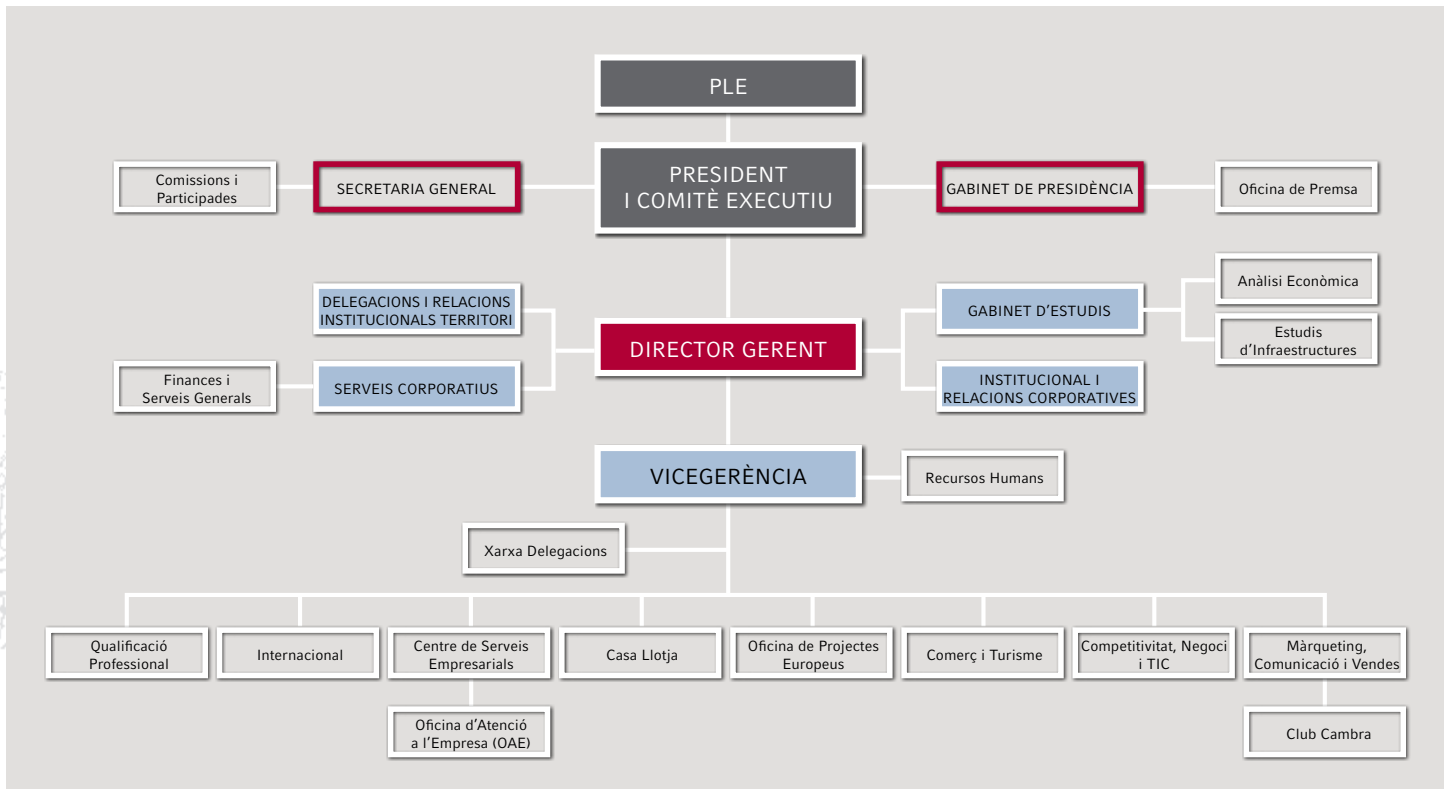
PLE

Comissions i Participades

SECRETARIA GENERAL

PRESIDENT I COMITÈ EXECUTIU

GABINET DE PRESIDÈNCIA

Oficina de Premsa

DELEGACIONS I RELACIONS INSTITUCIONALS TERRITORI

DIRECTOR GERENT

GABINET D'ESTUDIS

Anàlisi Econòmica

Estudis d'Infraestructures

Finances i Serveis Generals

SERVEIS CORPORATIUS

INSTITUCIONAL I RELACIONS CORPORATIVES

VICEGERÈNCIA

Recursos Humans

Xarxa Delegacions

Qualificació Professional

Internacional

Centre de Serveis Empresarials

Casa Llotja

Oficina de Projectes Europeus

Comerç i Turisme

Competitivitat, Negoci i TIC

Màrqueting, Comunicació i Vendes

Oficina d'Atenció a l'Empresa (OAE)

Club Cambra